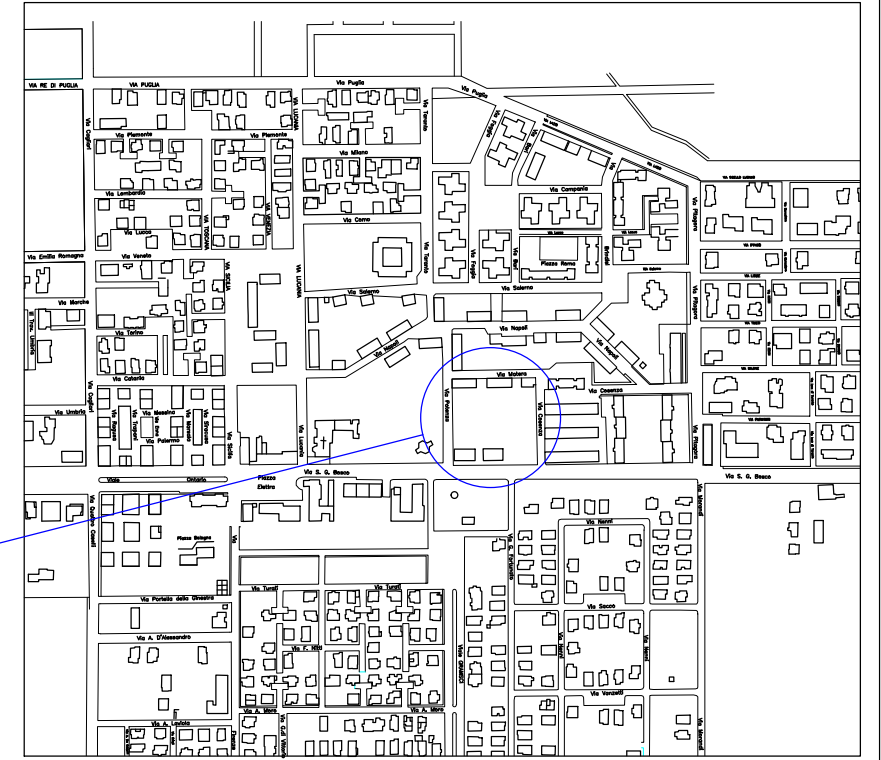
VIA RE DI PUGLIA
VIA PUGLIA
Via Puglia
Via Puglia
Via Cagliari
Via Piemonte
Via Piemonte
VIA LUCANIA
Via Taranto
Via Foggia
Via Bari
Via Milano
Via Lombardia
VIA TOSCANA
VIA VENEZIA
Via Como
Via Campania
Via Pitagora
Via Lucca
Via Taranto
Piazza Roma
Brindisi
Via Emilia Romagna
Via Veneto
VIA SICILIA
VIA LUCANIA
Via Salerno
Via Salerno
Via Marche
Via Friuli Venezia Giulia
Via Pitagora
Via Torino
Via Napoli
Via Napoli
Via Napoli
Via Catania
Via Matera
Via Cosenza
Via Umbria
Via Cagliari
Via Ragusa
Via Trapani
Via Messina
Via Palermo
Via Enna
Via Siracusa
Via Sicilia
Via Lucania
Via Potenza
Via Cosenza
Via Pitagora
Via S. G. Bosco
Via S. G. Bosco
Viale
Dinisio
Piazza
Elettra
Via Quintino Gasoli
Piazza Bologna
Via
Via Marconi
Via Nenni
Via G. Fortunato
Via Portella della Ginestra
Via Turati
Via Turati
Via Sacco
Via A. D'Alessandro
Via F. Kidd
Via Nenni
Via Nenni
Viale GRAMSCI
Via Vanzetti
Via A. Moro
Via A. Moro
Via Marconi
Via A. Loiola
Via C.di Vittorio